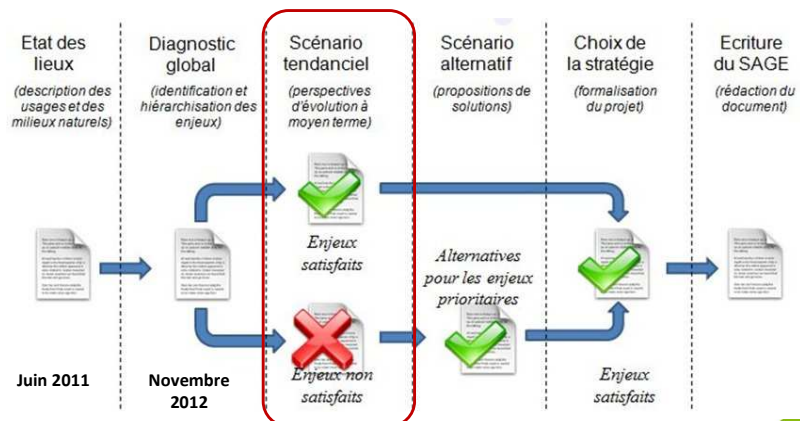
Etat des lieux
(description des usages et des milieux naturels)

Diagnostic global
(identification et hiérarchisation des enjeux)

Scénario tendanciel
(perspectives d'évolution à moyen terme)

Scénario alternatif
(propositions de solutions)

Choix de la stratégie
(formalisation du projet)

Ecriture du SAGE
(rédaction du document)

Enjeux satisfaits

Alternatives pour les enjeux prioritaires

Enjeux non satisfaits

Enjeux satisfaits

Juin 2011

Novembre 2012